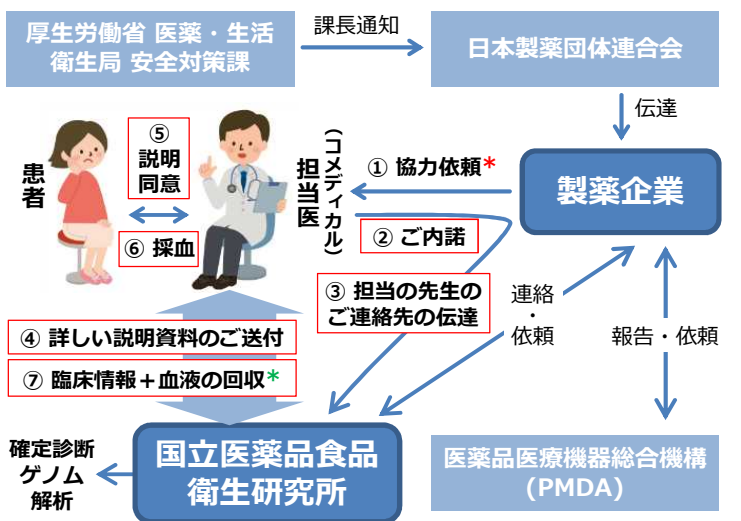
厚生労働省 医薬・生活衛生局 安全対策課

課長通知

日本製薬団体連合会

伝達

製薬企業

① 協力依頼*

担当医（コメディカル）

② ご内諾

⑤ 説明同意

患者

⑥ 採血

③ 担当の先生のご連絡先の伝達

連絡・依頼

報告・依頼

④ 詳しい説明資料のご送付

⑦ 臨床情報＋血液の回収*

国立医薬品食品衛生研究所

確定診断 ゲノム解析

医薬品医療機器総合機構（PMDA）